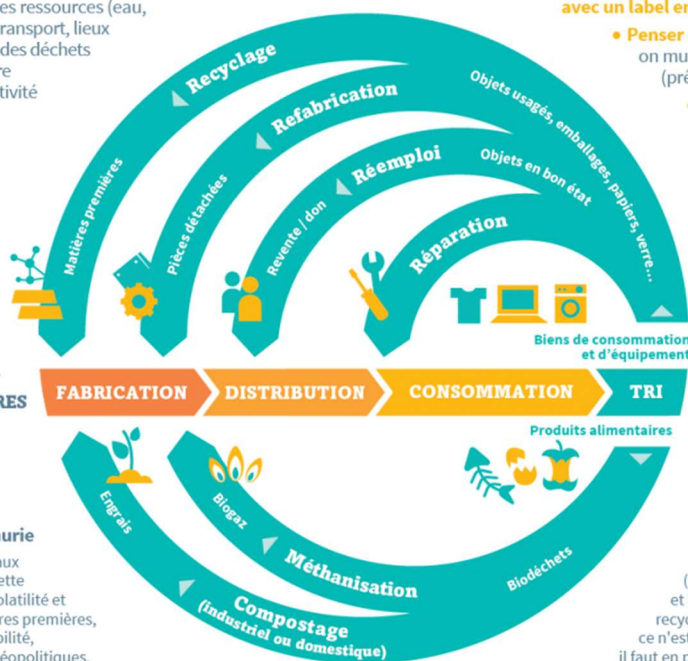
es ressources (eau, ransport, lieux des déchets re tivité

avec un label en
• Penser
on mu
(pré

Recyclage
Refabrication
Réemploi
Réparation
Objets usagés, emballages, papiers, verre...
Objets en bon état
Matières premières
Pièces détachées
Revente / don

Biens de consommation et d'équipement

RES
FABRICATION
DISTRIBUTION
CONSOMMATION
TRI

Produits alimentaires

urie
aux
ette
olatilité et
res premières,
bilité,
éopolitiques

Engrais
Biogaz
Méthanisation
Compostage (industriel ou domestique)
Biodéchets

recy
ce n'est
il faut en